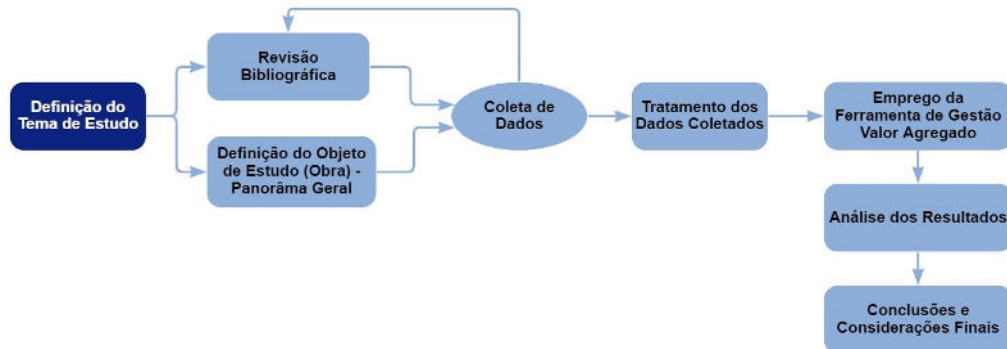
Definição do Tema de Estudo

Revisão Bibliográfica

Definição do Objeto de Estudo (Obra) - Panorâma Geral

Coleta de Dados

Tratamento dos Dados Coletados

Emprego da Ferramenta de Gestão Valor Agregado

Análise dos Resultados

Conclusões e Considerações Finais